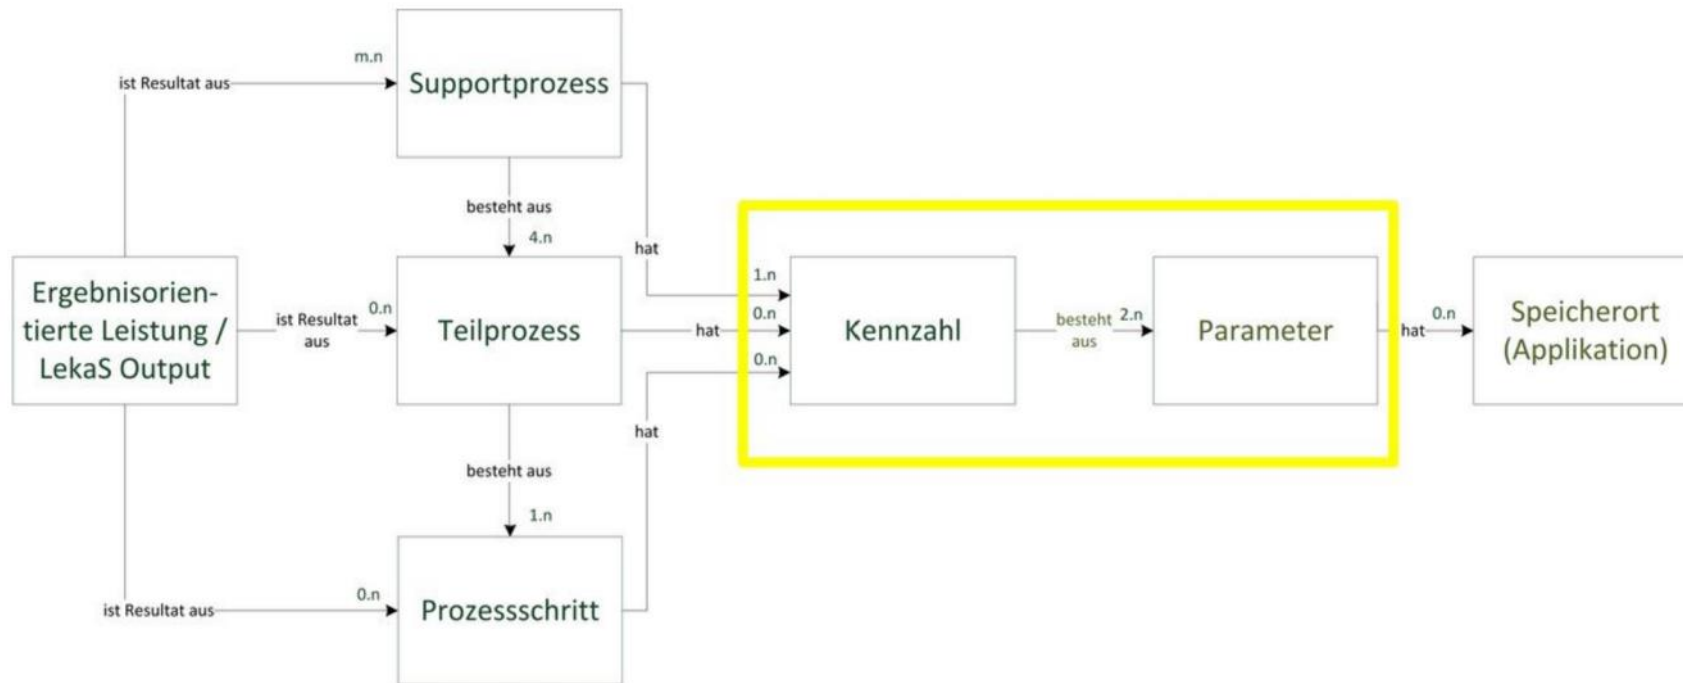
ist Resultat aus

m.n

Supportprozess

besteht aus

4.n

hat

Ergebnisorientierte Leistung / LekaS Output

ist Resultat aus

0.n

Teilprozess

hat

1.n

0.n

0.n

Kennzahl

besteht aus

2.n

Parameter

hat

0.n

Speicherort (Applikation)

hat

besteht aus

1.n

ist Resultat aus

0.n

Prozessschritt